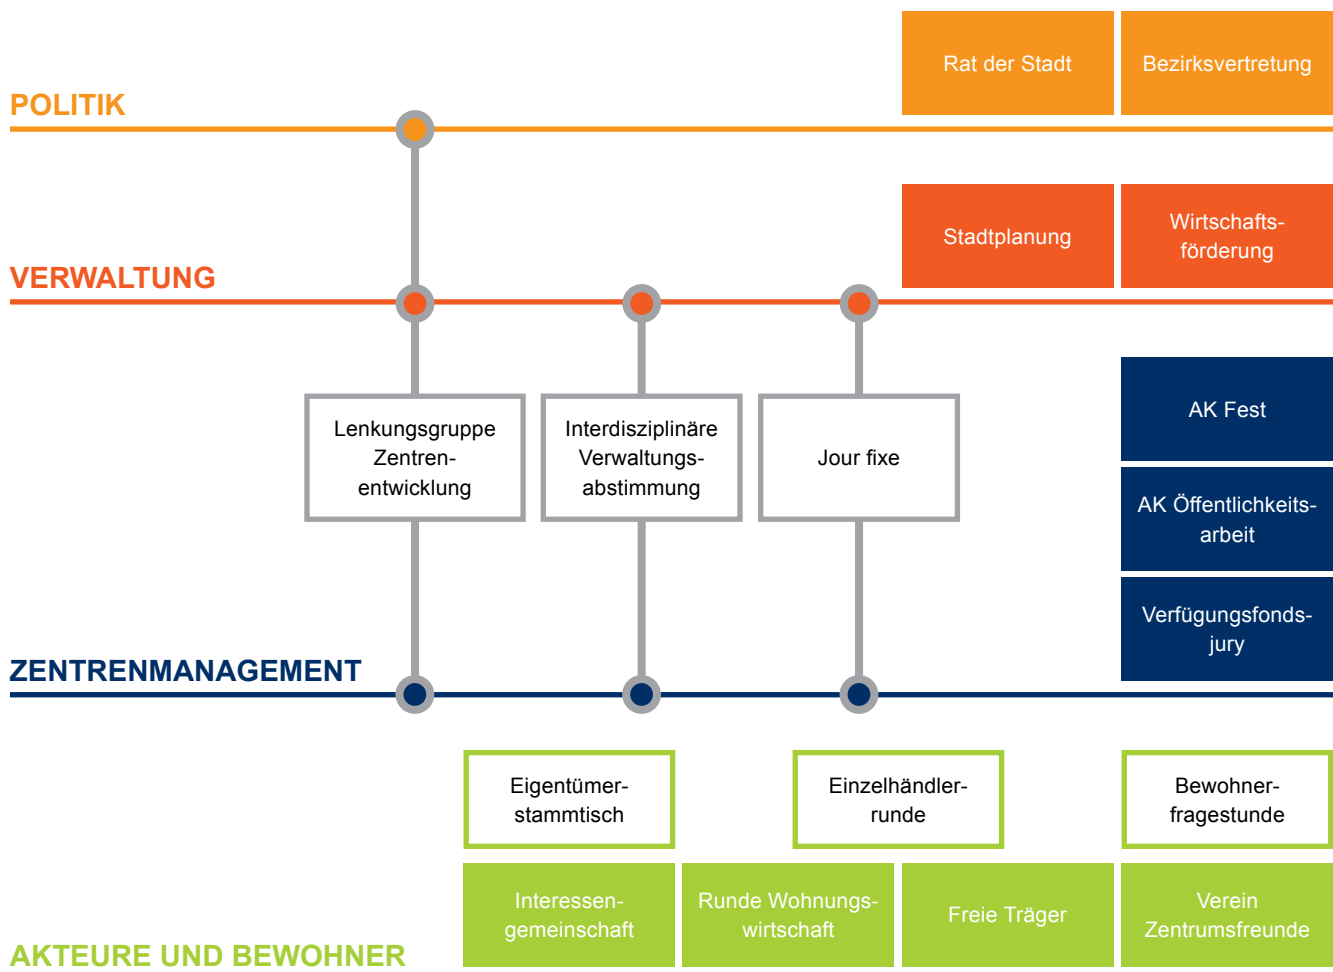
Rat der Stadt

Bezirksvertretung

POLITIK

Stadtplanung

Wirtschaftsförderung

VERWALTUNG

Lenkungsgruppe Zentrenentwicklung

Interdisziplinäre Verwaltungsabstimmung

Jour fixe

AK Fest

AK Öffentlichkeitsarbeit

Verfügungsfondsjury

ZENTRENMANAGEMENT

Eigentümerstammtisch

Einzelhändlerrunde

Bewohnerfragestunde

Interessengemeinschaft

Runde Wohnungswirtschaft

Freie Träger

Verein Zentrumsfreunde

AKTEURE UND BEWOHNER